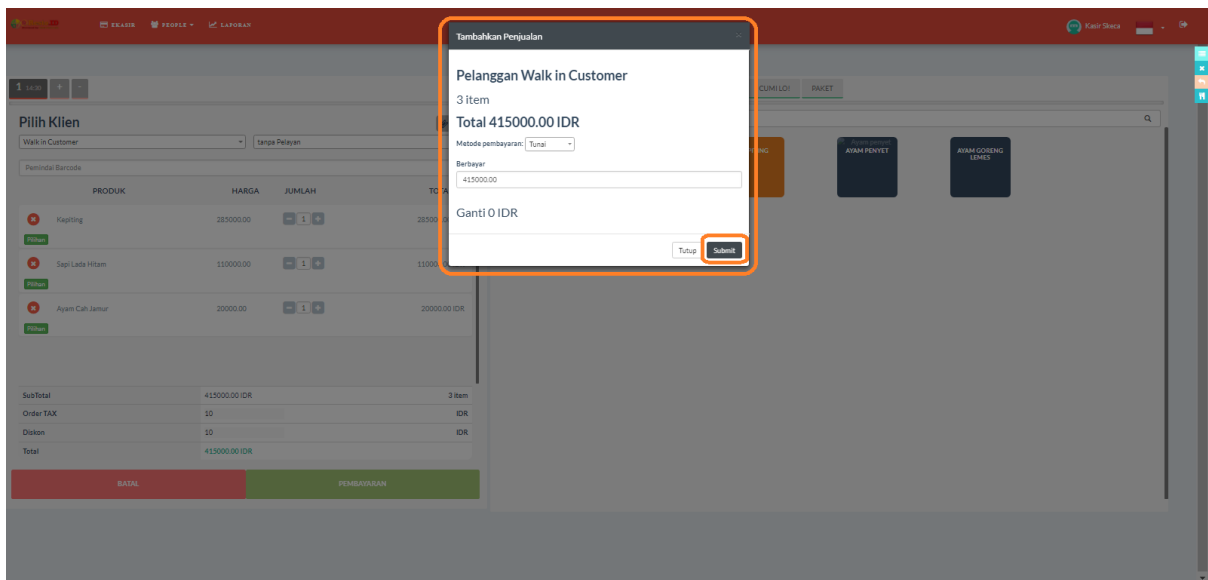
KKASIR PEOPLE LAPORAN

Kasir Skeca

1 14:30 + -

Pilih Klien

Walk in Customer

tanpa Pelayan

Pemindai Barcode

| PRODUK | HARGA | JUMLAH | TOTAL |
|---|---|---|---|
| Kepiting Pilihan | 285000.00 | 1 | 28500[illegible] |
| Sapi Lada Hitam Pilihan | 110000.00 | 1 | 11000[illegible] |
| Ayam Cah Jamur Pilihan | 20000.00 | 1 | 20000.00 IDR |

| SubTotal | 415000.00 IDR | 3 item |
|---|---|---|
| Order TAX | 10 | IDR |
| Diskon | 10 | IDR |
| Total | 415000.00 IDR | |

BATAL

PEMBAYARAN

CUMI LOI

PAKET

AYAM PENYET

AYAM GORENG LEMES

Tambahkan Penjualan

Pelanggan Walk in Customer

3 item

Total 415000.00 IDR

Metode pembayaran: Tunai

Berbayar

415000.00

Ganti 0 IDR

Tutup

Submit